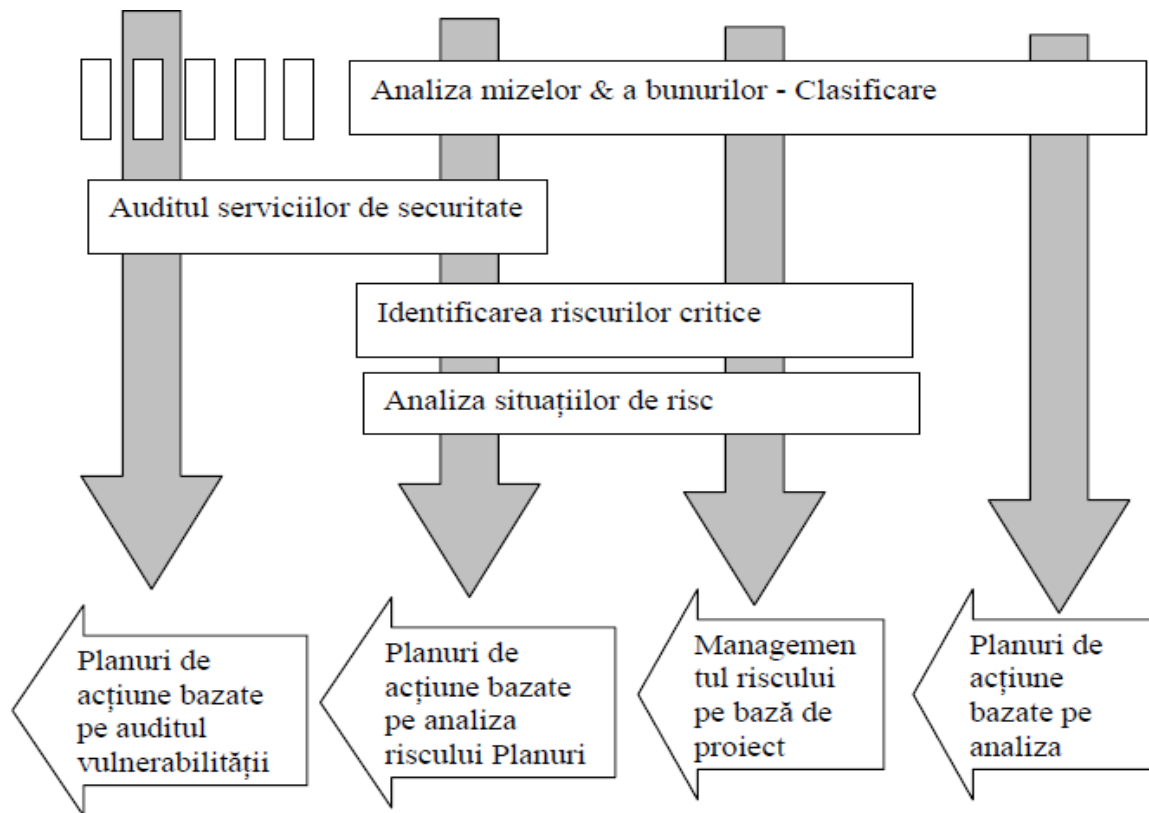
Analiza mizelor & a bunurilor - Clasificare

Auditul serviciilor de securitate

Identificarea riscurilor critice

Analiza situațiilor de risc

Planuri de acțiune bazate pe auditul vulnerabilității

Planuri de acțiune bazate pe analiza riscului Planuri

Managemen tul riscului pe bază de proiect

Planuri de acțiune bazate pe analiza